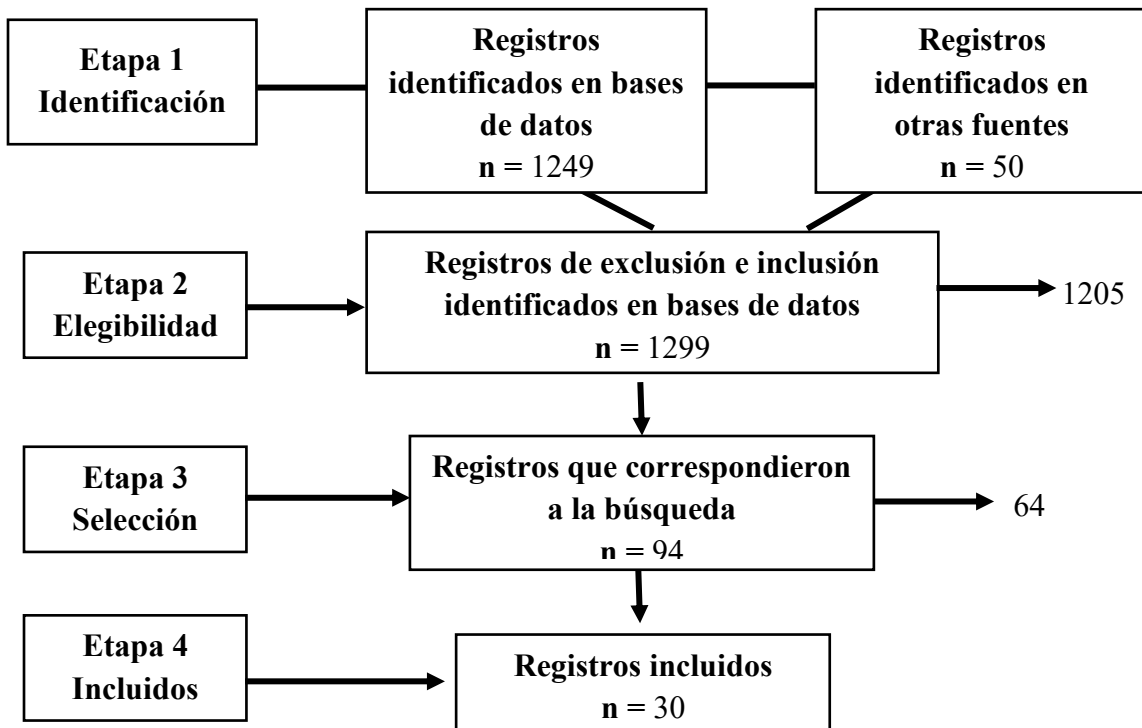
Etapa 1
Identificación

Registros identificados en bases de datos
n = 1249

Registros identificados en otras fuentes
n = 50

Etapa 2
Elegibilidad

Registros de exclusión e inclusión identificados en bases de datos
n = 1299

1205

Etapa 3
Selección

Registros que correspondieron a la búsqueda
n = 94

64

Etapa 4
Incluidos

Registros incluidos
n = 30